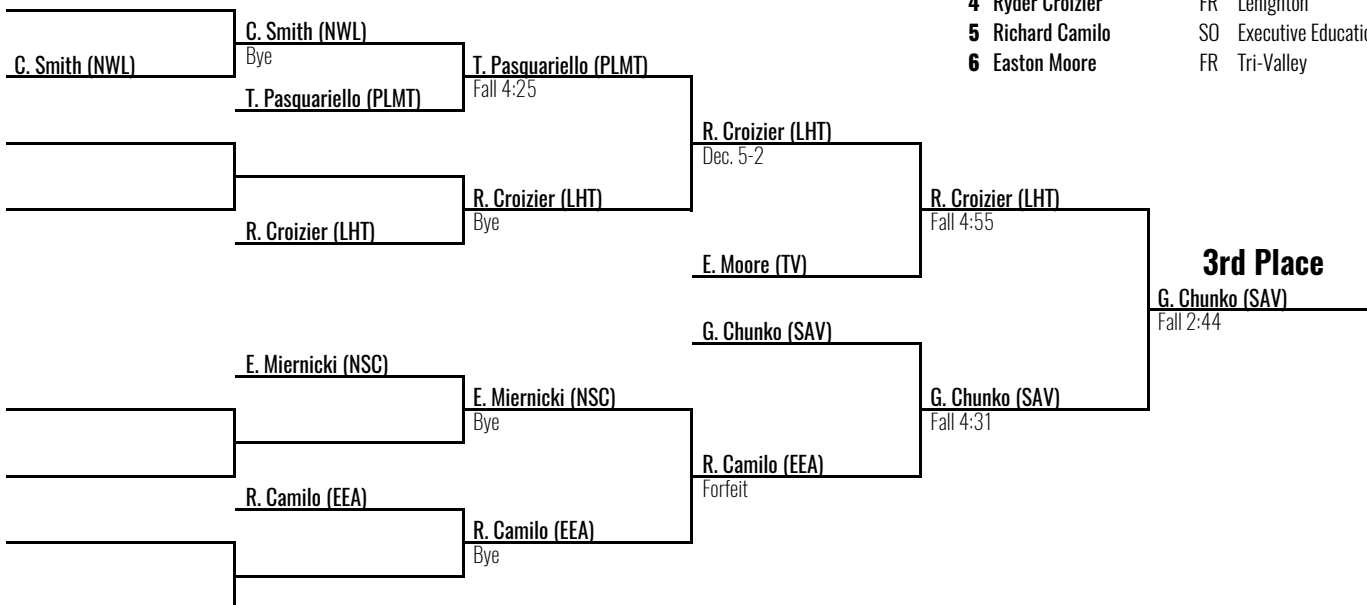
4 Ryder Croizier FR Lehighton
5 Richard Camilo SO Executive Educatio
6 Easton Moore FR Tri-Valley

C. Smith (NWL)

C. Smith (NWL)
Bye

T. Pasquariello (PLMT)

T. Pasquariello (PLMT)
Fall 4:25

R. Croizier (LHT)
Dec. 5-2

R. Croizier (LHT)
Bye

R. Croizier (LHT)

R. Croizier (LHT)
Fall 4:55

E. Moore (TV)

3rd Place

G. Chunko (SAV)
Fall 2:44

G. Chunko (SAV)

E. Miernicki (NSC)

E. Miernicki (NSC)
Bye

G. Chunko (SAV)
Fall 4:31

R. Camilo (EEA)
Forfeit

R. Camilo (EEA)

R. Camilo (EEA)
Bye